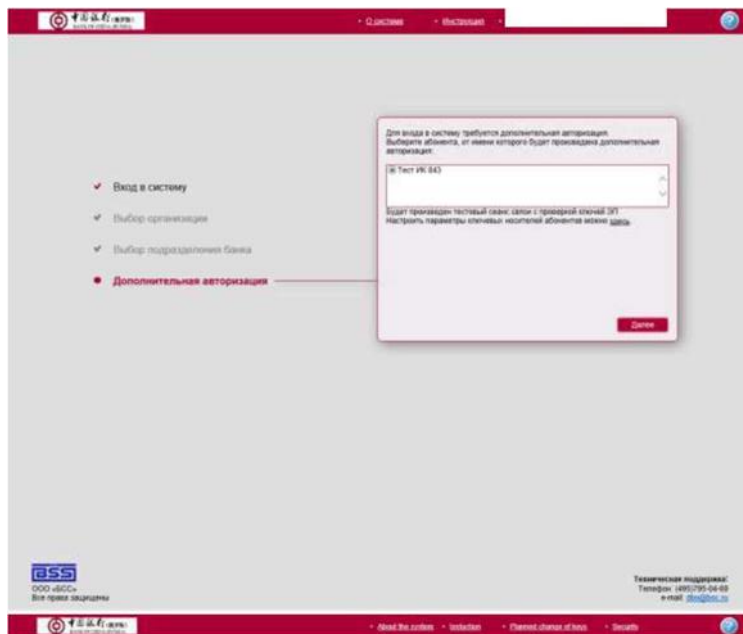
中国银行(俄罗斯)

• О системе • Инструкция •

Для входа в систему требуется дополнительная авторизация. Выберите абонента, от имени которого будет произведена дополнительная авторизация:

Тест УК 843

Будет произведен тестовый сеанс связи с проверкой ключей ЭП. Настроить параметры ключевых носителей абонентов можно здесь.

Далее

✔ Вход в систему

✔ Выбор организации

✔ Выбор подразделения банка

● Дополнительная авторизация

BSS
ООО «БСС»
Все права защищены

Техническая поддержка:
Телефон: (495)795-04-69
e-mail: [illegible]

中国银行(俄罗斯)

• About the system • Instruction • Planned change of keys • Security